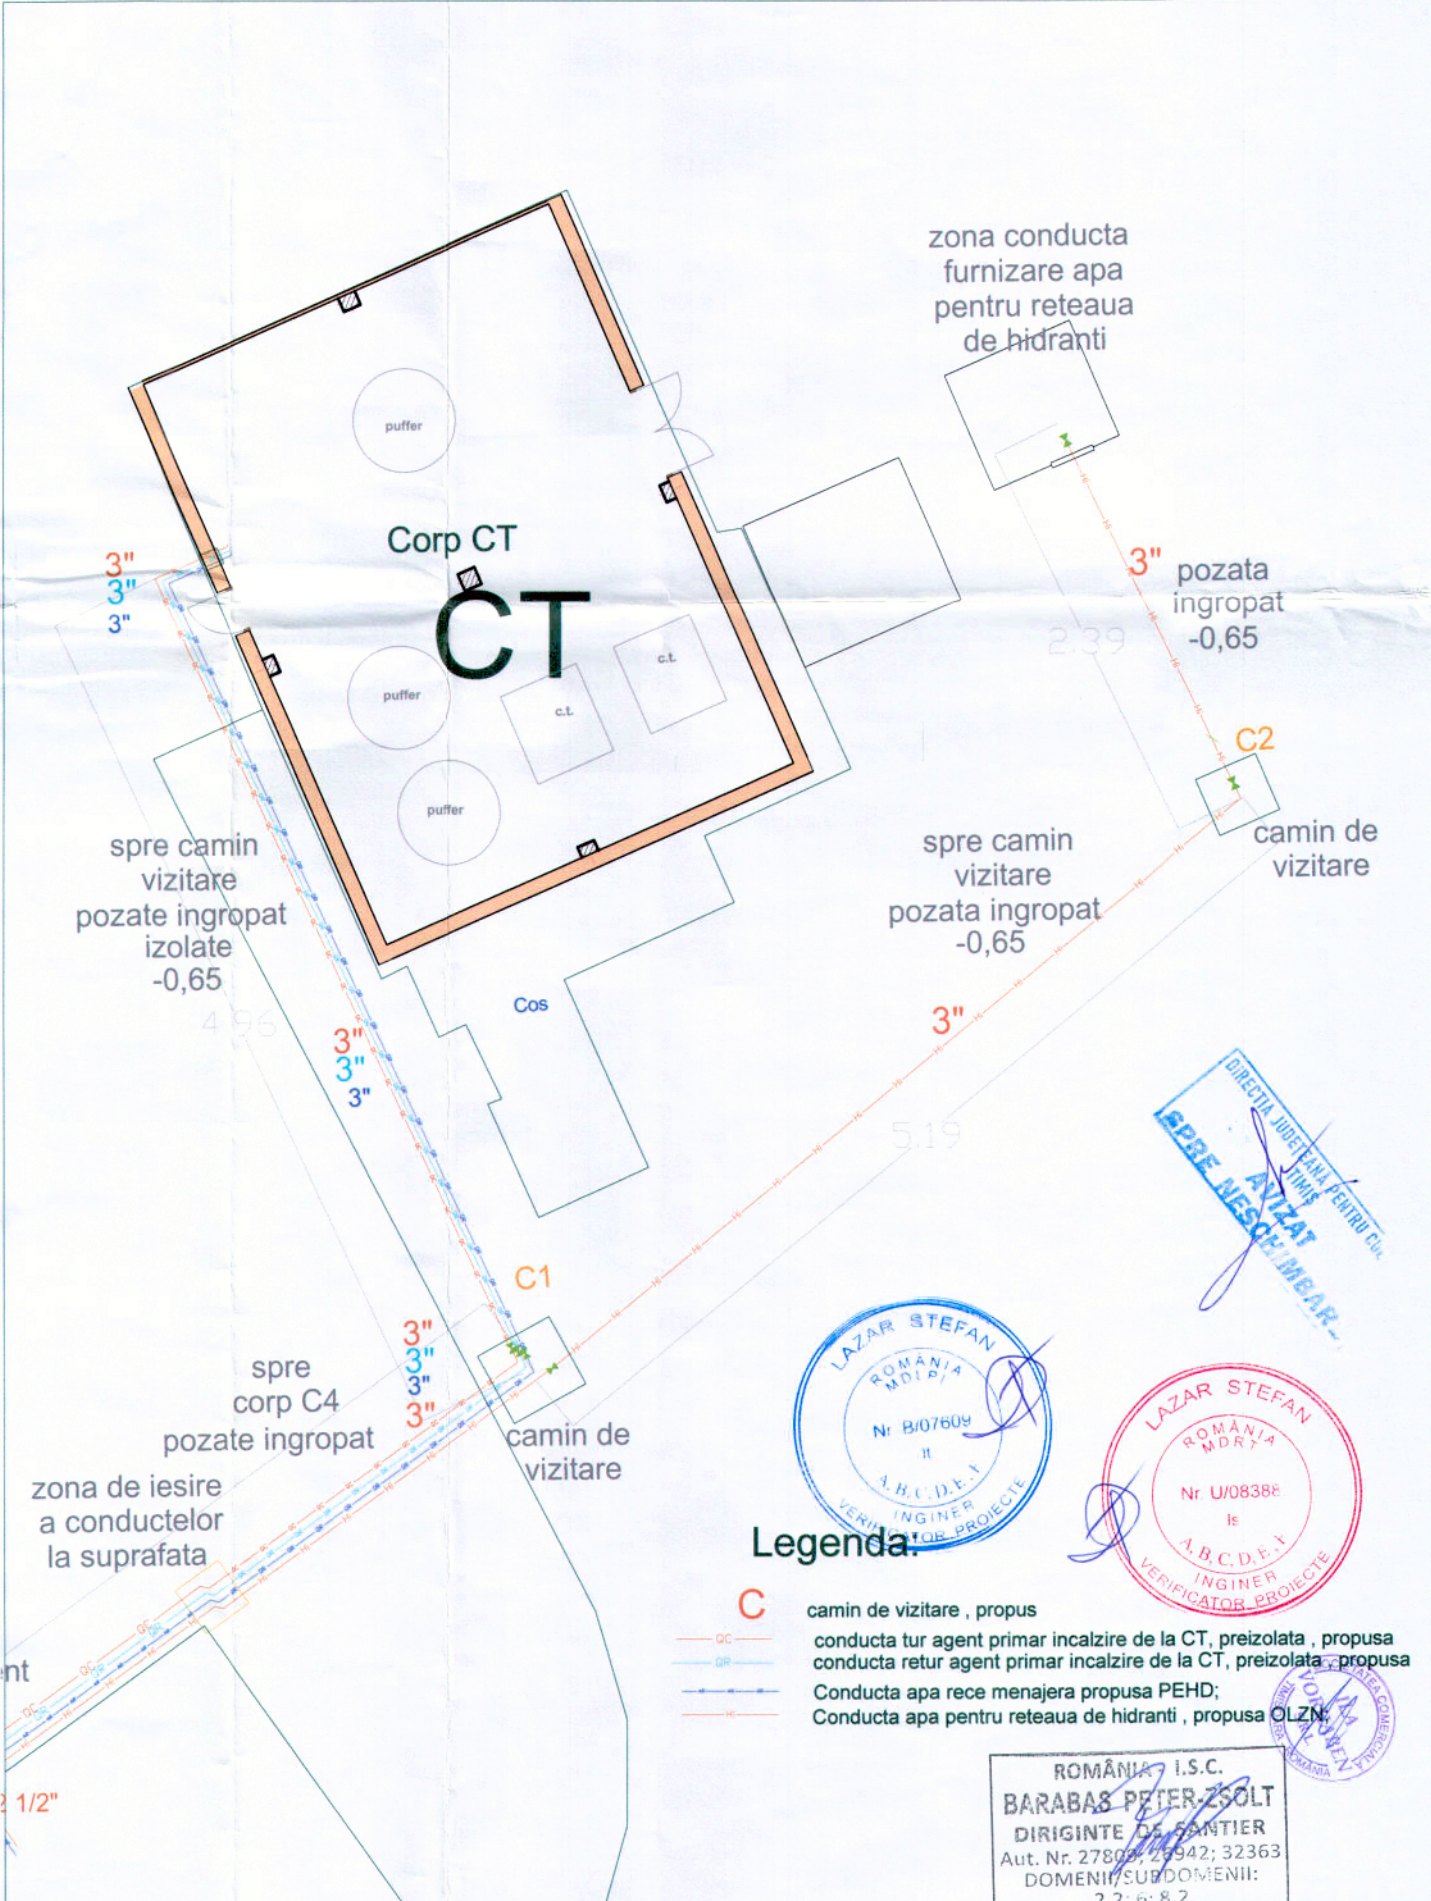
zona conducta furnizare apa pentru reteaua de hidranti

Corp CT

CT

puffer

puffer

puffer

c.t.

c.t.

3"
3"
3"

3" pozata ingropat -0,65

2.39

C2

camin de vizitare

spre camin vizitare pozate ingropat izolate -0,65

spre camin vizitare pozata ingropat -0,65

Cos

4.96

3"
3"
3"

3"

5.19

C1

spre corp C4 pozate ingropat

3"
3"
3"
3"

camin de vizitare

zona de iesire a conductelor la suprafata

nt

1/2"

DIRECTIA JUDETEANA PENTRU CUL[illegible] TIMIS AVIZAT SPRE NESCHIMBAR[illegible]

LAZAR STEFAN ROMANIA MDLPL Nr. B/07609 It A, B, C, D, E, F INGINER VERIFICATOR PROIECTE

LAZAR STEFAN ROMANIA MDRT Nr. U/08388 Is A, B, C, D, E, F INGINER VERIFICATOR PROIECTE

Legenda:

C camin de vizitare , propus

QC conducta tur agent primar incalzire de la CT, preizolata , propusa

QR conducta retur agent primar incalzire de la CT, preizolata , propusa

Conducta apa rece menajera propusa PEHD;

Hi Conducta apa pentru reteaua de hidranti , propusa OLZN;

ROMÂNIA I.S.C.
BARABAS PETER-ZSOLT
DIRIGINTE DE SANTIER
Aut. Nr. 27809; 26942; 32363
DOMENII/SUBDOMENII:
2.2; 6; 8.2